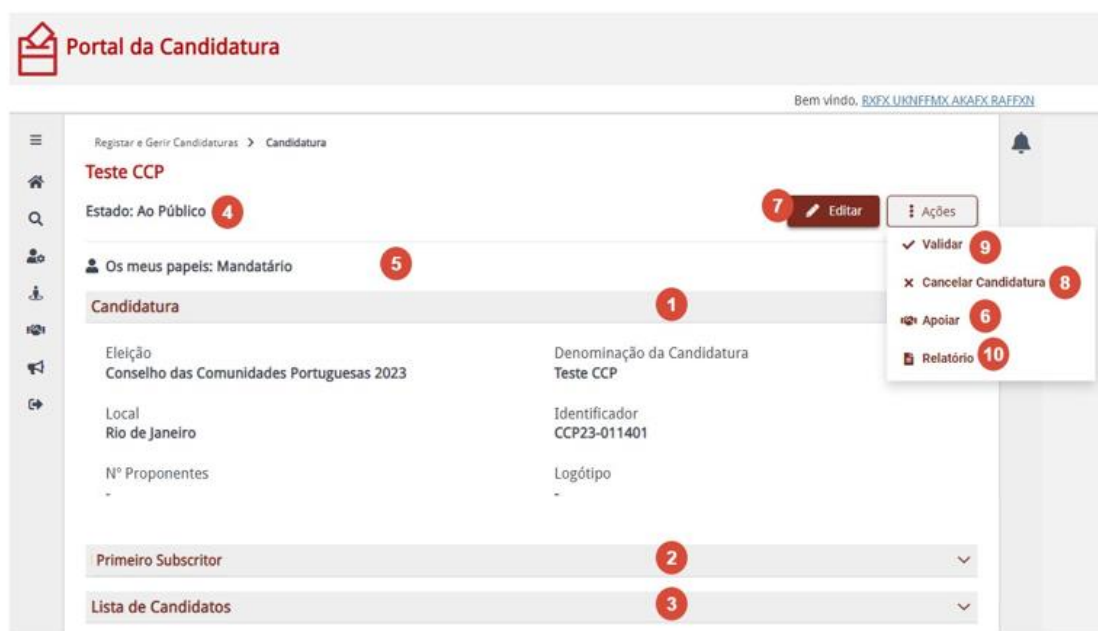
Portal da Candidatura

Bem vindo, RXFX UKNFFMX AKAFX RAFFXN

Registar e Gerir Candidaturas > Candidatura

Teste CCP

Estado: Ao Público 4

7 Editar

Ações

Validar 9

Cancelar Candidatura 8

Apoiar 6

Relatório 10

Os meus papeis: Mandatário 5

Candidatura 1

Eleição
Conselho das Comunidades Portuguesas 2023

Denominação da Candidatura
Teste CCP

Local
Rio de Janeiro

Identificador
CCP23-011401

Nº Proponentes
-

Logótipo
-

Primeiro Subscritor 2

Lista de Candidatos 3